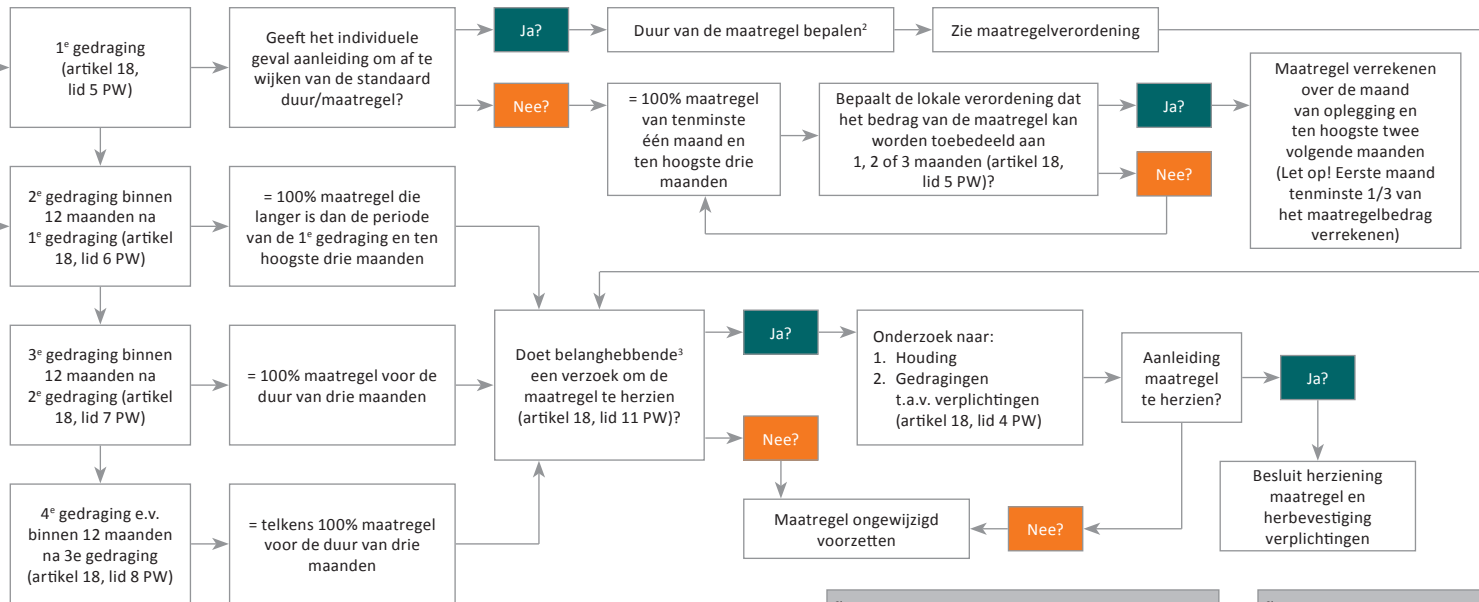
1$^e$ gedraging (artikel 18, lid 5 PW)

Geeft het individuele geval aanleiding om af te wijken van de standaard duur/maatregel?

Ja?

Duur van de maatregel bepalen$^2$

Zie maatregelverordening

Nee?

= 100% maatregel van tenminste één maand en ten hoogste drie maanden

Bepaalt de lokale verordening dat het bedrag van de maatregel kan worden toebedeeld aan 1, 2 of 3 maanden (artikel 18, lid 5 PW)?

Ja?

Nee?

Maatregel verrekenen over de maand van oplegging en ten hoogste twee volgende maanden (Let op! Eerste maand tenminste 1/3 van het maatregelbedrag verrekenen)

2$^e$ gedraging binnen 12 maanden na 1$^e$ gedraging (artikel 18, lid 6 PW)

= 100% maatregel die langer is dan de periode van de 1$^e$ gedraging en ten hoogste drie maanden

3$^e$ gedraging binnen 12 maanden na 2$^e$ gedraging (artikel 18, lid 7 PW)

= 100% maatregel voor de duur van drie maanden

Doet belanghebbende$^3$ een verzoek om de maatregel te herzien (artikel 18, lid 11 PW)?

Ja?

Onderzoek naar:
1. Houding
2. Gedragingen t.a.v. verplichtingen (artikel 18, lid 4 PW)

Aanleiding maatregel te herzien?

Ja?

Nee?

Besluit herziening maatregel en herbevestiging verplichtingen

4$^e$ gedraging e.v. binnen 12 maanden na 3e gedraging (artikel 18, lid 8 PW)

= telkens 100% maatregel voor de duur van drie maanden

Maatregel ongewijzigd voortzetten

Nee?